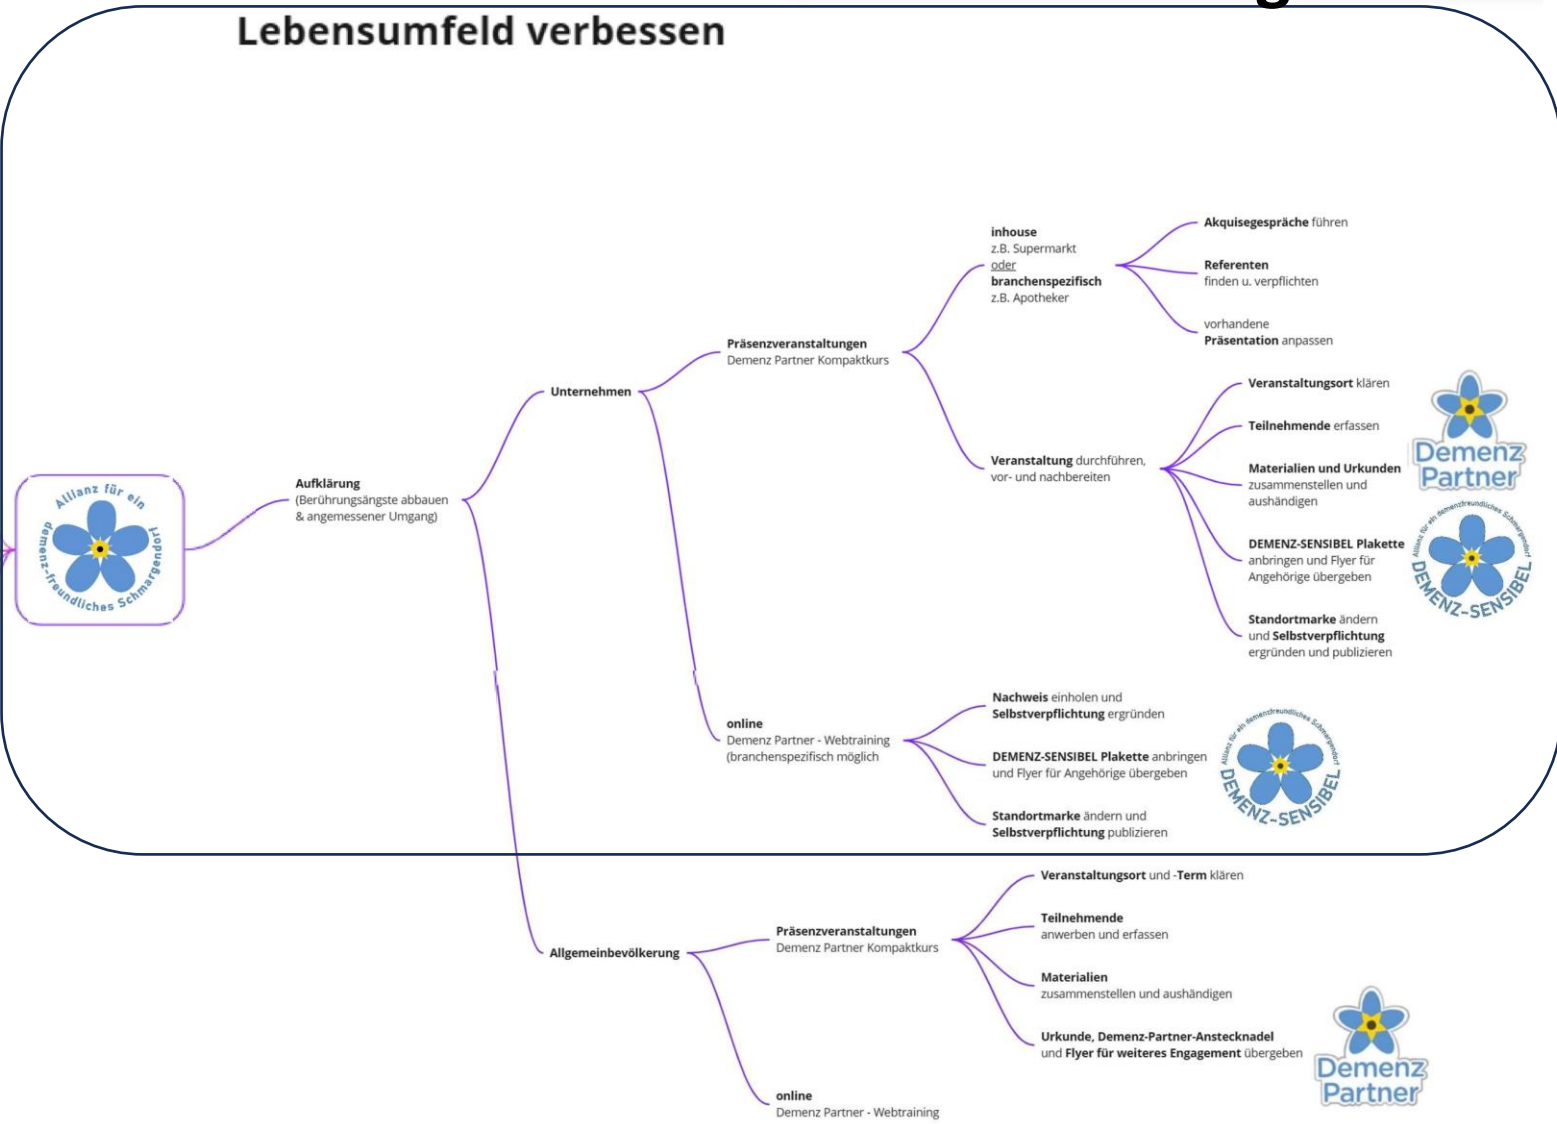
Lebensumfeld verbessen

Allianz für ein demenz-freundliches Schmargendorf

Aufklärung
(Berührungsängste abbauen & angemessener Umgang)

Unternehmen

Präsenzveranstaltungen
Demenz Partner Kompaktkurs

inhouse
z.B. Supermarkt
oder
branchenspezifisch
z.B. Apotheker

Akquisegespräche führen

Referenten
finden u. verpflichten

vorhandene
Präsentation anpassen

Veranstaltung durchführen, vor- und nachbereiten

Veranstaltungsort klären

Teilnehmende erfassen

Materialien und Urkunden zusammenstellen und aushändigen

DEMENZ-SENSIBEL Plakette anbringen und Flyer für Angehörige übergeben

Standortmarke ändern und Selbstverpflichtung ergründen und publizieren

Demenz Partner

Allianz für ein demenzfreundliches Schmargendorf DEMENZ-SENSIBEL

online
Demenz Partner - Webtraining
(branchenspezifisch möglich

Nachweis einholen und Selbstverpflichtung ergründen

DEMENZ-SENSIBEL Plakette anbringen und Flyer für Angehörige übergeben

Standortmarke ändern und Selbstverpflichtung publizieren

Allianz für ein demenzfreundliches Schmargendorf DEMENZ-SENSIBEL

Allgemeinbevölkerung

Präsenzveranstaltungen
Demenz Partner Kompaktkurs

Veranstaltungsort und -Term klären

Teilnehmende
anwerben und erfassen

Materialien
zusammenstellen und aushändigen

Urkunde, Demenz-Partner-Anstecknadel und Flyer für weiteres Engagement übergeben

Demenz Partner

online
Demenz Partner - Webtraining